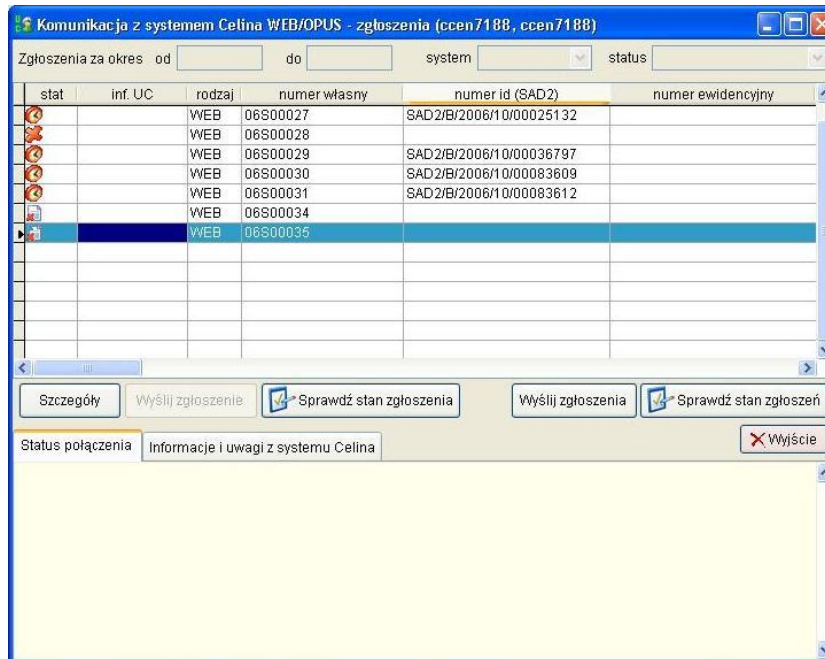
Komunikacja z systemem Celina WEB/OPUS - zgłoszenia (ccen7188, ccen7188)

Zgłoszenia za okres od do system status

| stat | inf. UC | rodzaj | numer własny | numer id (SAD2) | numer ewidencyjny |
|---|---|---|---|---|---|
| | | WEB | 06S00027 | SAD2/B/2006/10/00025132 | |
| | | WEB | 06S00028 | | |
| | | WEB | 06S00029 | SAD2/B/2006/10/00036797 | |
| | | WEB | 06S00030 | SAD2/B/2006/10/00083609 | |
| | | WEB | 06S00031 | SAD2/B/2006/10/00083612 | |
| | | WEB | 06S00034 | | |
| | | WEB | 06S00035 | | |

Szczegóły Wyślij zgłoszenie Sprawdź stan zgłoszenia Wyślij zgłoszenia Sprawdź stan zgłoszeń

Status połączenia Informacje i uwagi z systemu Celina Wyjście